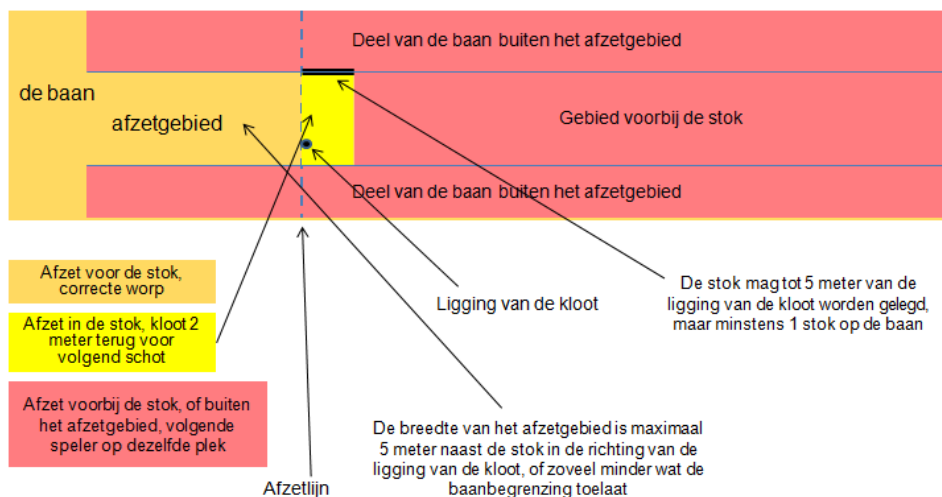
Deel van de baan buiten het afzetgebied

de baan

afzetgebied

Gebied voorbij de stok

Deel van de baan buiten het afzetgebied

Afzet voor de stok, correcte worp

Afzet in de stok, kloot 2 meter terug voor volgend schot

Afzet voorbij de stok, of buiten het afzetgebied, volgende speler op dezelfde plek

Ligging van de kloot

De stok mag tot 5 meter van de ligging van de kloot worden gelegd, maar minstens 1 stok op de baan

De breedte van het afzetgebied is maximaal 5 meter naast de stok in de richting van de ligging van de kloot, of zoveel minder wat de baanbegrenzing toelaat

Afzetlijn